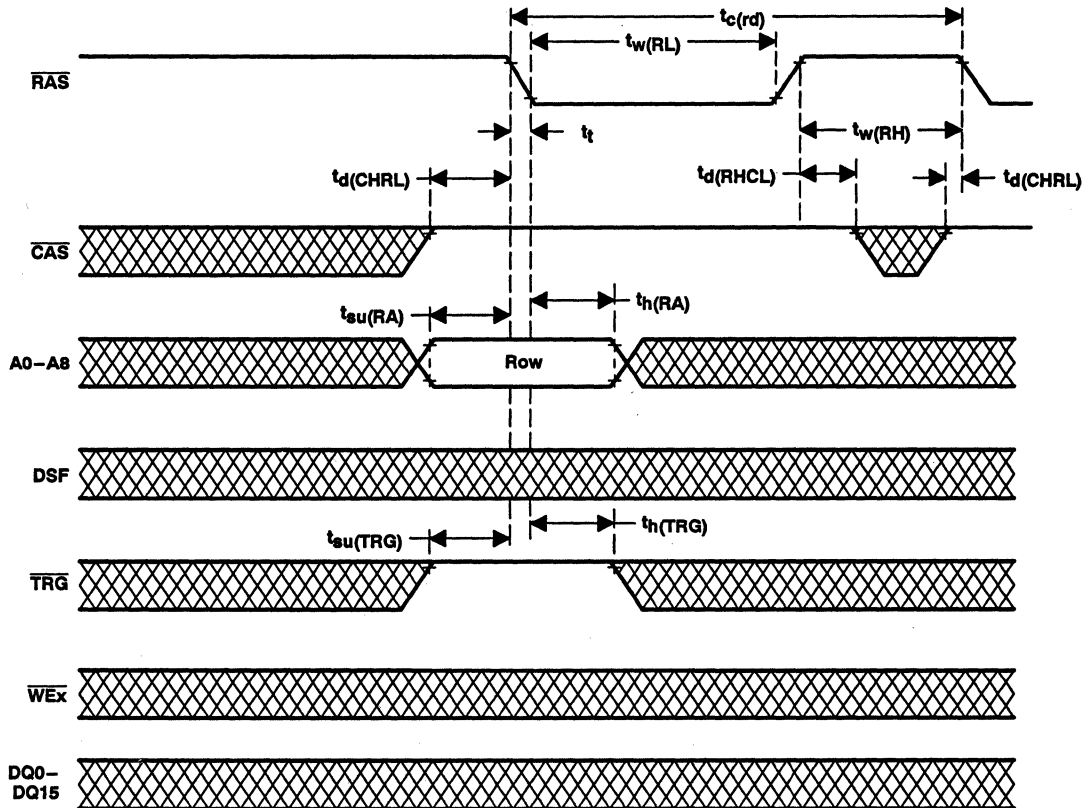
$t_{c(rd)}$
$t_{w(RL)}$
$\overline{RAS}$
$t_t$
$t_{w(RH)}$
$t_{d(CHRL)}$
$t_{d(RHCL)}$
$t_{d(CHRL)}$
$\overline{CAS}$
$t_{su(RA)}$
$t_{h(RA)}$
A0–A8
Row
DSF
$t_{su(TRG)}$
$t_{h(TRG)}$
$\overline{TRG}$
$\overline{WEx}$
DQ0–DQ15